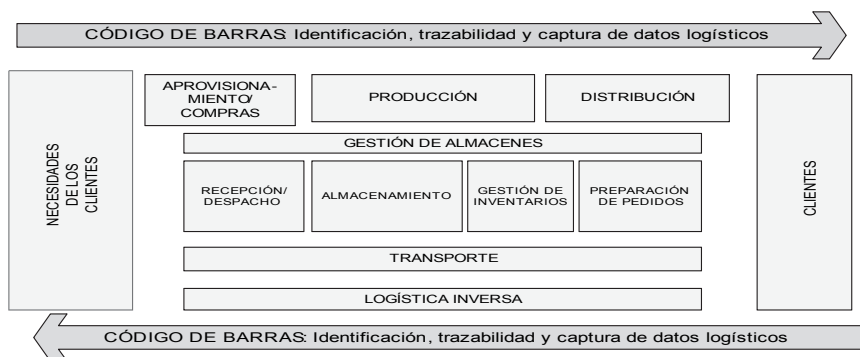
CÓDIGO DE BARRAS: Identificación, trazabilidad y captura de datos logísticos

NECESIDADES DE LOS CLIENTES

APROVISIONAMIENTO/ COMPRAS

PRODUCCIÓN

DISTRIBUCIÓN

GESTIÓN DE ALMACENES

RECEPCIÓN/ DESPACHO

ALMACENAMIENTO

GESTIÓN DE INVENTARIOS

PREPARACIÓN DE PEDIDOS

TRANSPORTE

LOGÍSTICA INVERSA

CLIENTES

CÓDIGO DE BARRAS: Identificación, trazabilidad y captura de datos logísticos